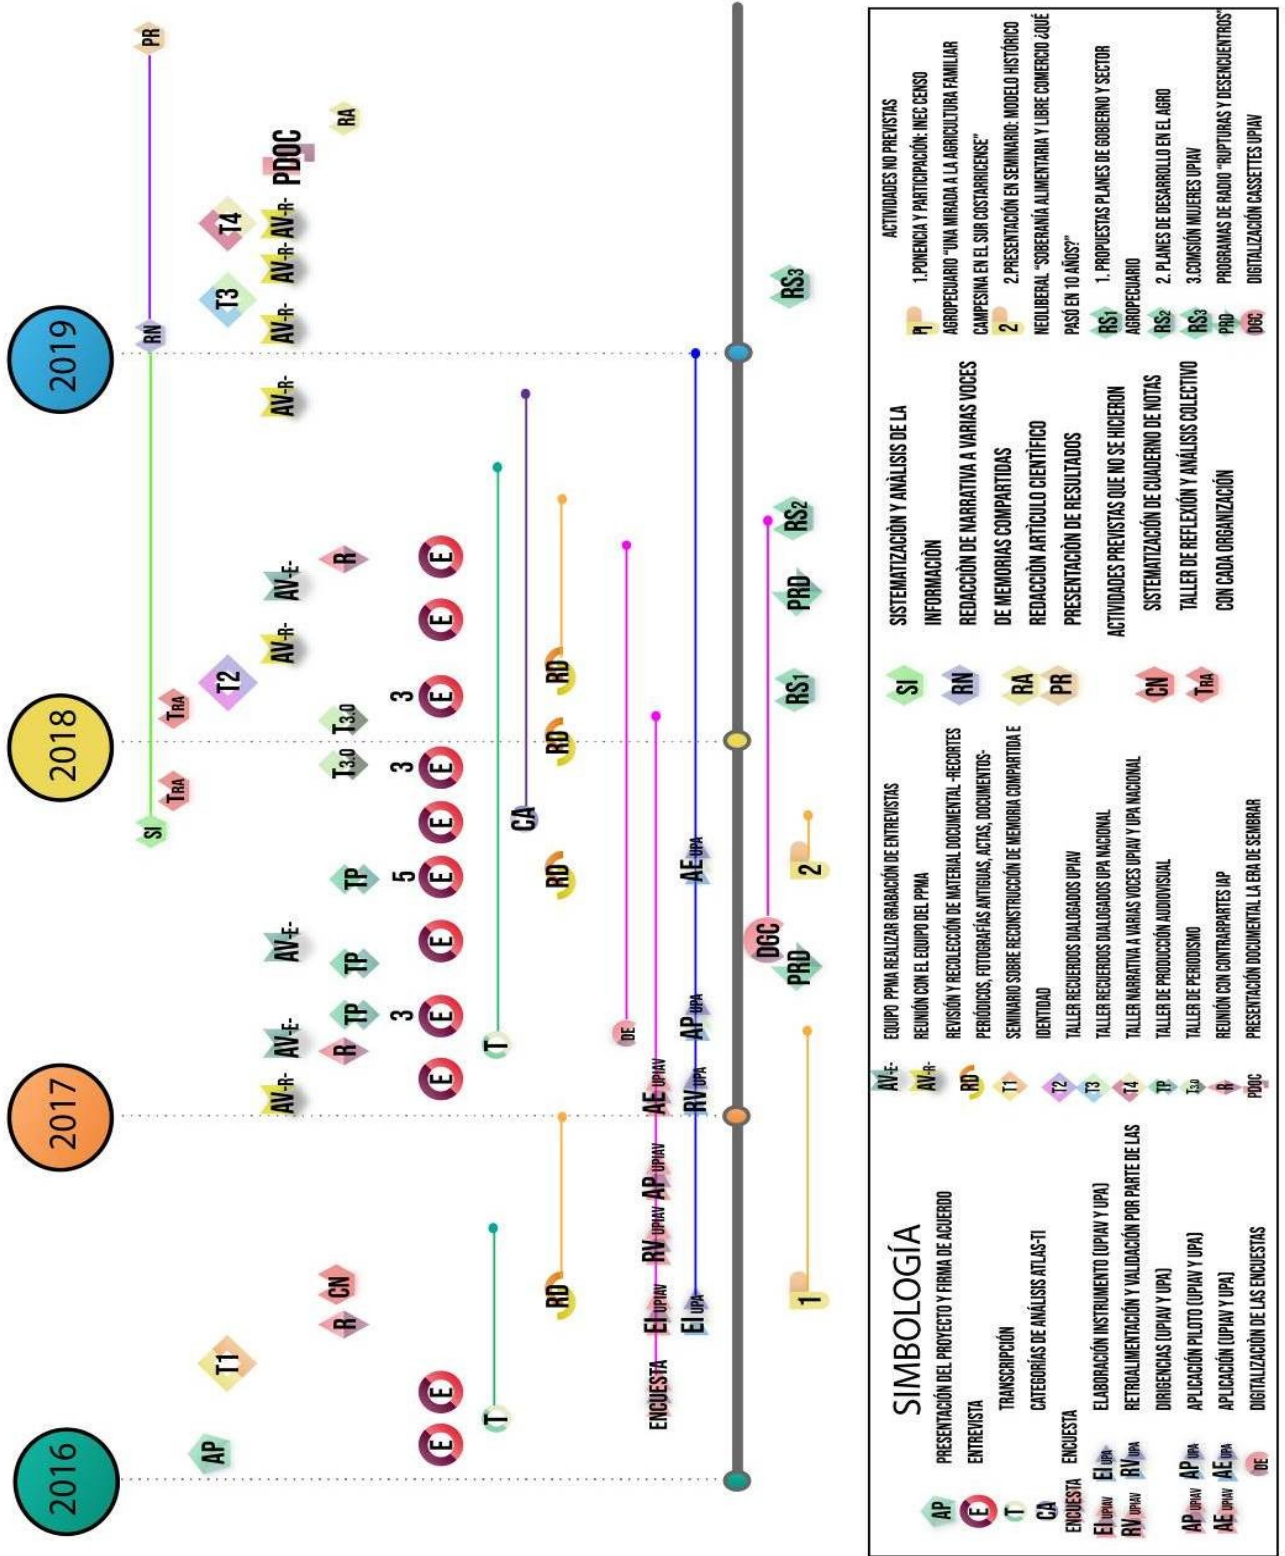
2016
2017
2018
2019

AP
E E
T
T1
R CN
RD
ENCUESTA
EI UPIAV
EI UPA
RV UPIAV
AP UPIAV
1
AV-R-
E
R AV-E- AV-E-
T
3 E
TP
AE UPIAV
RV UPA
AP UPA
DE
TP
E
AV-E-
PRD
DGC
RD
5 E
TP
E
AE UPA
2
SI
TRA
CA
3 E
T3.0
RD
E
T3.0
3 E
TRA
RS1
RD
T2
AV-R-
E
PRD
AV-E-
R
E
RS2
AV-R-
RN
T3
AV-R-
AV-R-
T4
AV-R-
PDOC
RA
PR
RS3

SIMBOLOGÍA

AP PRESENTACIÓN DEL PROYECTO Y FIRMA DE ACUERDO
E ENTREVISTA
T TRANSCRIPCIÓN
CA CATEGORÍAS DE ANÁLISIS ATLAS-TI
ENCUESTA ENCUESTA
EI UPIAV EI UPA ELABORACIÓN INSTRUMENTO (UPIAV Y UPA)
RV UPIAV RV UPA RETROALIMENTACIÓN Y VALIDACIÓN POR PARTE DE LAS DIRIGENCIAS (UPIAV Y UPA)
AP UPIAV AP UPA APLICACIÓN PILOTO (UPIAV Y UPA)
AE UPIAV AE UPA APLICACIÓN (UPIAV Y UPA)
DE DIGITALIZACIÓN DE LAS ENCUESTAS

AV-E- EQUIPO PPMA REALIZAR GRABACIÓN DE ENTREVISTAS
AV-R- REUNIÓN CON EL EQUIPO DEL PPMA
RD REVISIÓN Y RECOLECCIÓN DE MATERIAL DOCUMENTAL -RECORTES PERIÓDICOS, FOTOGRAFÍAS ANTIGUAS, ACTAS, DOCUMENTOS-
T1 SEMINARIO SOBRE RECONSTRUCCIÓN DE MEMORIA COMPARTIDA E IDENTIDAD
T2 TALLER RECUERDOS DIALOGADOS UPIAV
T3 TALLER RECUERDOS DIALOGADOS UPA NACIONAL
T4 TALLER NARRATIVA A VARIAS VOCES UPIAV Y UPA NACIONAL
TP TALLER DE PRODUCCIÓN AUDIOVISUAL
T3.0 TALLER DE PERIODISMO
R REUNIÓN CON CONTRAPARTES IAP
PDOC PRESENTACIÓN DOCUMENTAL LA ERA DE SEMBRAR

SI SISTEMATIZACIÓN Y ANÁLISIS DE LA INFORMACIÓN
RN REDACCIÓN DE NARRATIVA A VARIAS VOCES DE MEMORIAS COMPARTIDAS
RA REDACCIÓN ARTÍCULO CIENTÍFICO
PR PRESENTACIÓN DE RESULTADOS
ACTIVIDADES PREVISTAS QUE NO SE HICIERON
CN SISTEMATIZACIÓN DE CUADERNO DE NOTAS
TRA TALLER DE REFLEXIÓN Y ANÁLISIS COLECTIVO CON CADA ORGANIZACIÓN

ACTIVIDADES NO PREVISTAS
1 1.PONENCIA Y PARTICIPACIÓN: INEC CENSO AGROPECUARIO "UNA MIRADA A LA AGRICULTURA FAMILIAR CAMPESINA EN EL SUR COSTARRICENSE"
2 2.PRESENTACIÓN EN SEMINARIO: MODELO HISTÓRICO NEOLIBERAL "SOBERANÍA ALIMENTARIA Y LIBRE COMERCIO ¿QUÉ PASÓ EN 10 AÑOS?"
RS1 1. PROPUESTAS PLANES DE GOBIERNO Y SECTOR AGROPECUARIO
RS2 2. PLANES DE DESARROLLO EN EL AGRO
RS3 3.COMISIÓN MUJERES UPIAV
PRD PROGRAMAS DE RADIO "RUPTURAS Y DESENCUENTROS"
DGC DIGITALIZACIÓN CASSETTES UPIAV